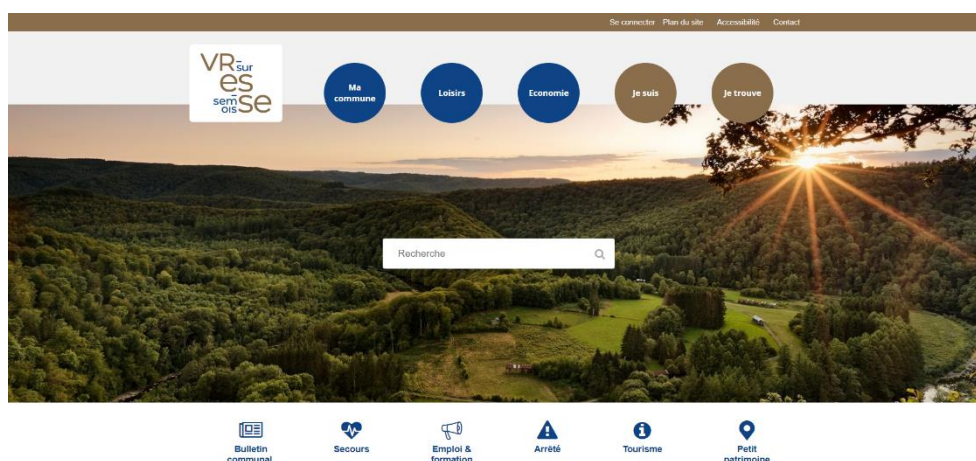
Se connecter Plan du site Accessibilité Contact

VR sur es sem ois se

Ma commune

Loisirs

Economie

Je suis

Je trouve

Recherche

Bulletin communal

Secours

Emploi & formation

Arrêté

Tourisme

Petit patrimoine